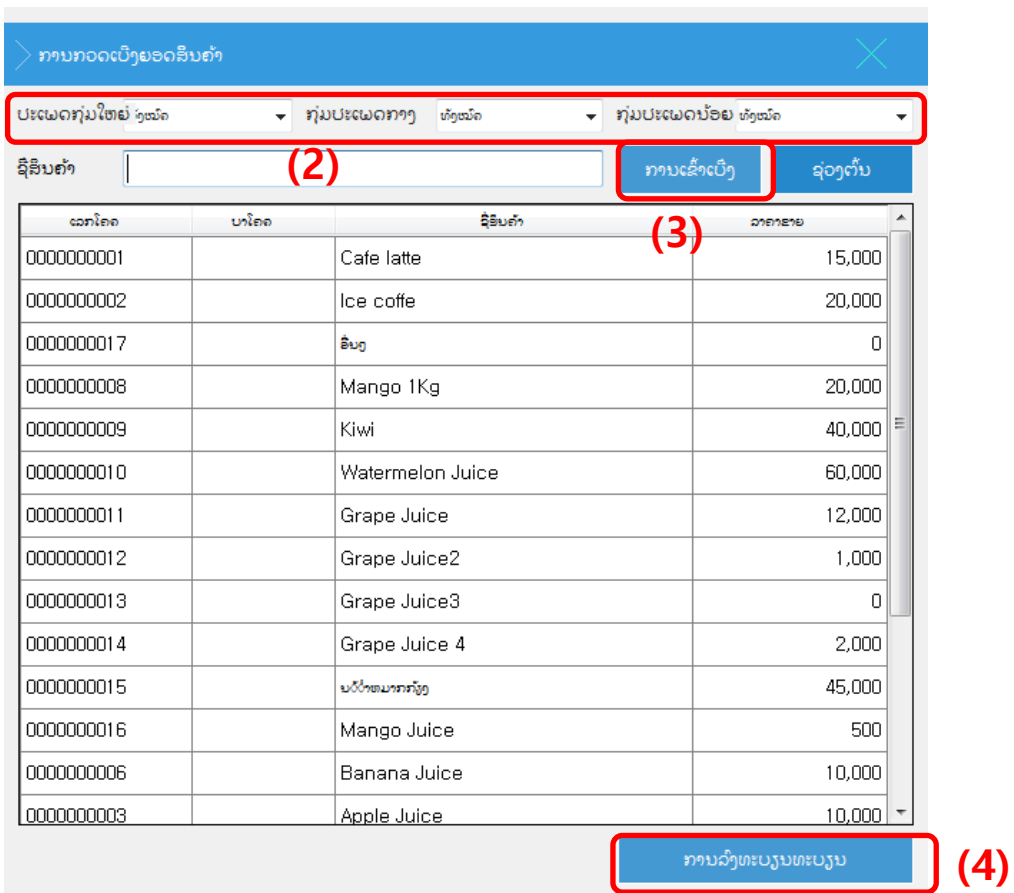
ການກວດເບິ່ງຍອດສິນຄ້າ

ປະເພດກຸ່ມໃຫຍ່ ທັງໝົດ
ກຸ່ມປະເພດກາງ ທັງໝົດ
ກຸ່ມປະເພດນ້ອຍ ທັງໝົດ

ຊື່ສິນຄ້າ
(2)
ການເຂົ້າເບິ່ງ
ລ້າງຕົ້ນ
(3)

| ເລກໂຄດ | ບາໂຄດ | ຊື່ສິນຄ້າ | ລາຄາຂາຍ |
|---|---|---|---|
| 0000000001 | | Cafe latte | 15,000 |
| 0000000002 | | Ice coffe | 20,000 |
| 0000000017 | | ອື່ນໆ | 0 |
| 0000000008 | | Mango 1Kg | 20,000 |
| 0000000009 | | Kiwi | 40,000 |
| 0000000010 | | Watermelon Juice | 60,000 |
| 0000000011 | | Grape Juice | 12,000 |
| 0000000012 | | Grape Juice2 | 1,000 |
| 0000000013 | | Grape Juice3 | 0 |
| 0000000014 | | Grape Juice 4 | 2,000 |
| 0000000015 | | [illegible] | 45,000 |
| 0000000016 | | Mango Juice | 500 |
| 0000000006 | | Banana Juice | 10,000 |
| 0000000003 | | Apple Juice | 10,000 |

ການລົງທະບຽນທະບຽນ
(4)